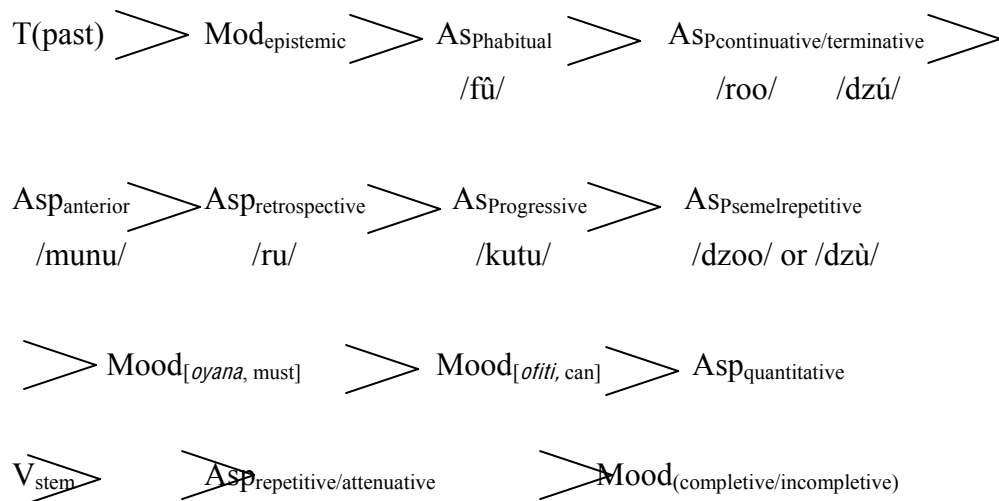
T(past) > Mod$_{\text{epistemic}}$ > AsP$_{\text{habitual}}$ > AsP$_{\text{continuative/terminative}}$ >

/fû/ /roo/ /dzú/

Asp$_{\text{anterior}}$ > Asp$_{\text{retrospective}}$ > AsP$_{\text{Progressive}}$ > AsP$_{\text{semelrepetitive}}$

/munu/ /ru/ /kutu/ /dzoo/ or /dzù/

> Mood$_{[\textit{oyana}\text{, must}]}$ > Mood$_{[\textit{ofiti}\text{, can}]}$ > Asp$_{\text{quantitative}}$

V$_{\text{stem}}$ > Asp$_{\text{repetitive/attenuative}}$ > Mood$_{\text{(completive/incompletive)}}$